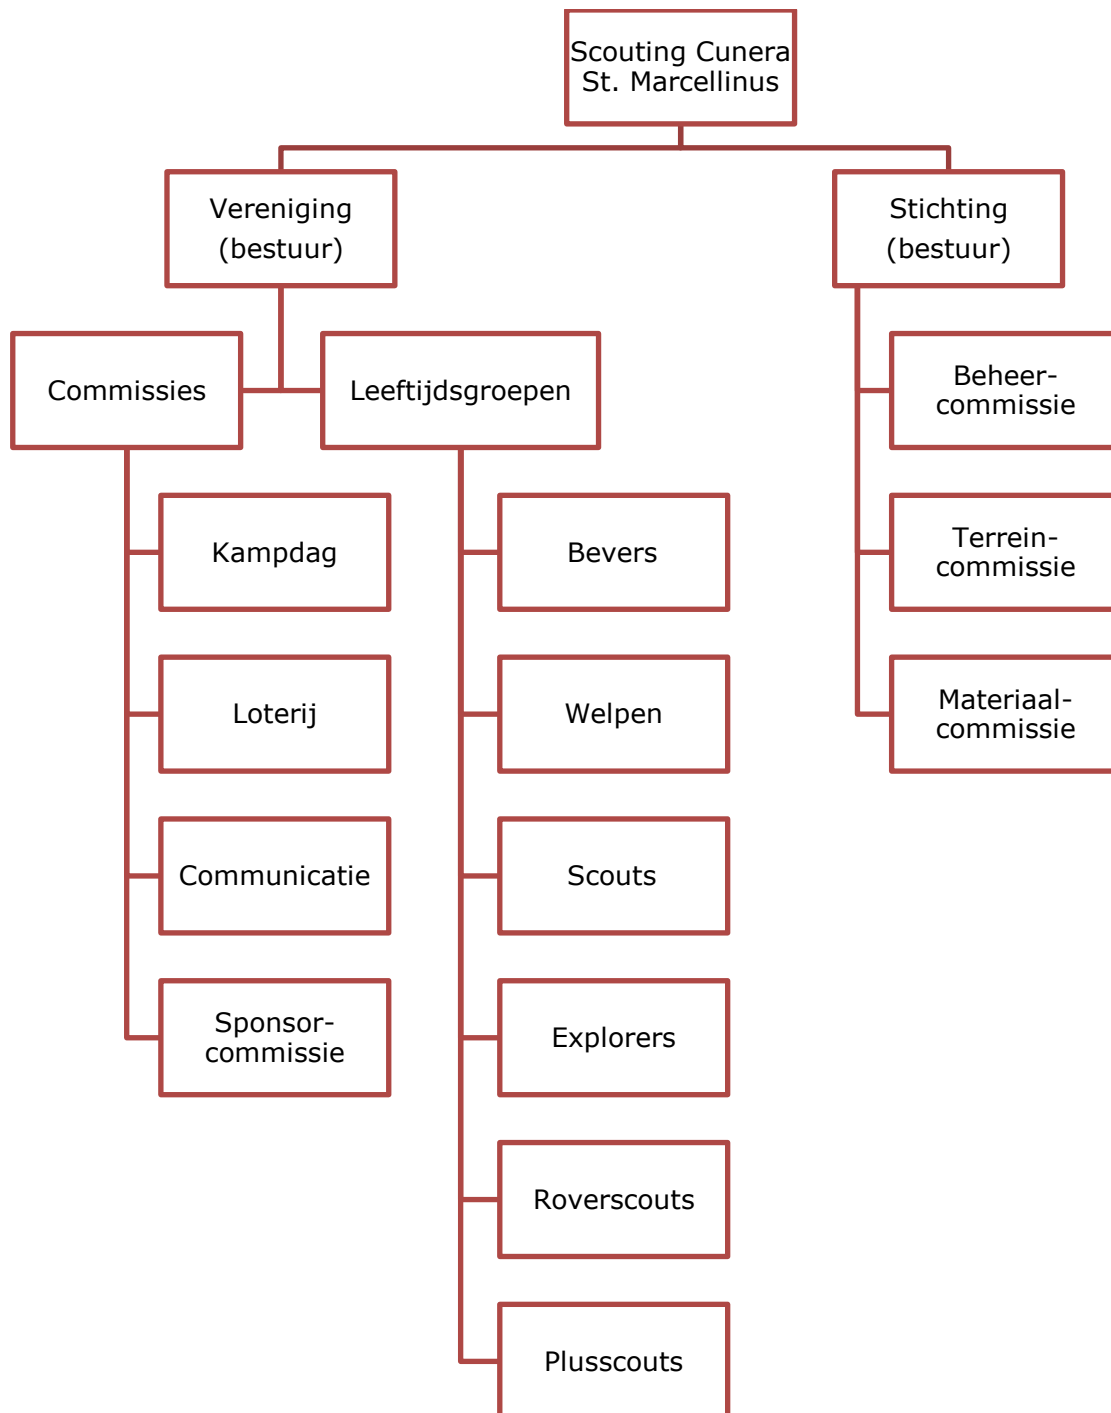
Scouting Cunera
St. Marcellinus

Vereniging
(bestuur)

Stichting
(bestuur)

Commissies

Leeftijdsgroepen

Kampdag

Loterij

Communicatie

Sponsorcommissie

Bevers

Welpen

Scouts

Explorers

Roverscouts

Plusscouts

Beheercommissie

Terreincommissie

Materiaalcommissie